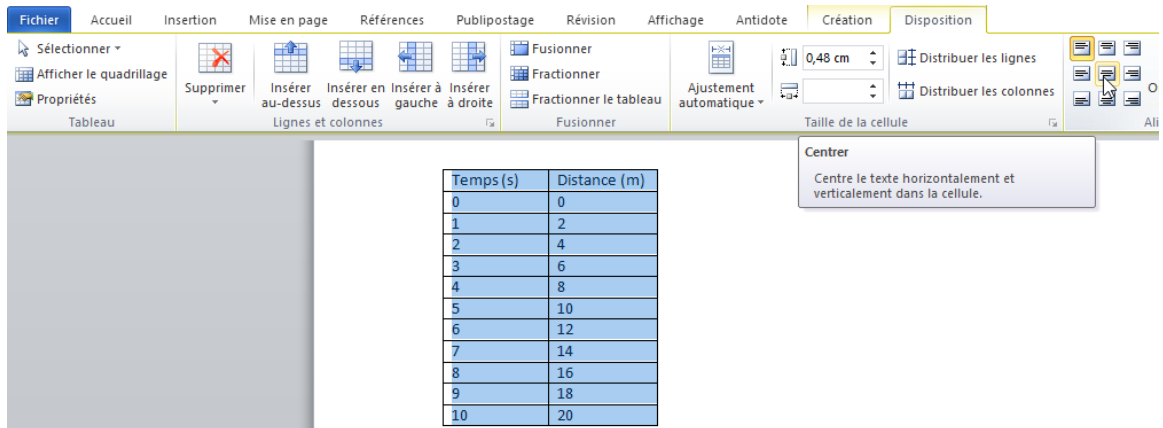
Fichier Accueil Insertion Mise en page Références Publipostage Révision Affichage Antidote Création Disposition

Sélectionner
Afficher le quadrillage
Propriétés
Tableau

Supprimer
Insérer au-dessus
Insérer en dessous
Insérer à gauche
Insérer à droite
Lignes et colonnes

Fusionner
Fractionner
Fractionner le tableau
Fusionner

Ajustement automatique
0,48 cm
Distribuer les lignes
Distribuer les colonnes
Taille de la cellule

Ali

Centrer
Centre le texte horizontalement et verticalement dans la cellule.

| Temps (s) | Distance (m) |
|---|---|
| 0 | 0 |
| 1 | 2 |
| 2 | 4 |
| 3 | 6 |
| 4 | 8 |
| 5 | 10 |
| 6 | 12 |
| 7 | 14 |
| 8 | 16 |
| 9 | 18 |
| 10 | 20 |